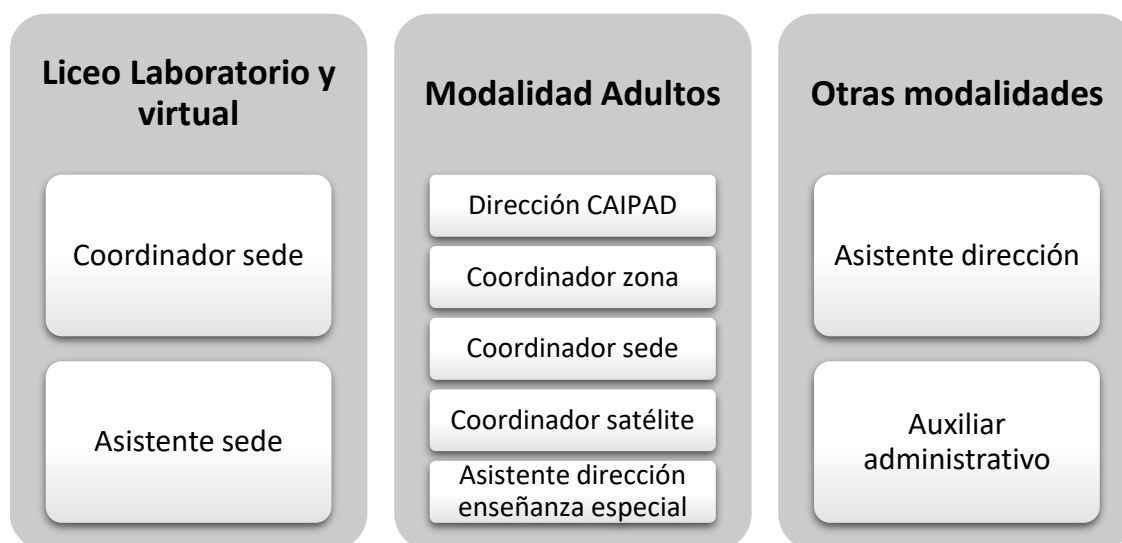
Liceo Laboratorio y virtual

Coordinador sede

Asistente sede

Modalidad Adultos

Dirección CAIPAD

Coordinador zona

Coordinador sede

Coordinador satélite

Asistente dirección enseñanza especial

Otras modalidades

Asistente dirección

Auxiliar administrativo